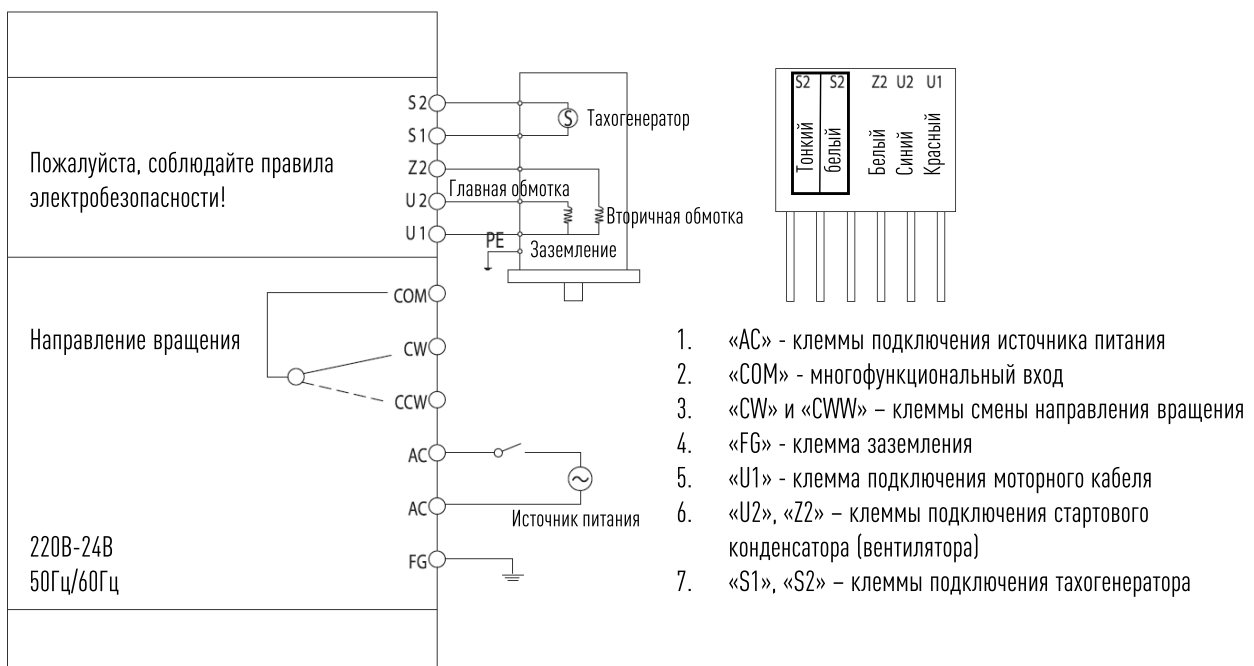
Пожалуйста, соблюдайте правила электробезопасности!

S2
S1
Z2
U2
U1
S
Тахогенератор
Главная обмотка
Вторичная обмотка
PE
Заземление

S2 S2 Z2 U2 U1
Тонкий белый Белый Синий Красный

Направление вращения
COM
CW
CCW
AC
AC
Источник питания
FG

220В-24В
50Гц/60Гц

1. «AC» - клеммы подключения источника питания
2. «COM» - многофункциональный вход
3. «CW» и «CWW» – клеммы смены направления вращения
4. «FG» - клемма заземления
5. «U1» - клемма подключения моторного кабеля
6. «U2», «Z2» – клеммы подключения стартового конденсатора (вентилятора)
7. «S1», «S2» – клеммы подключения тахогенератора